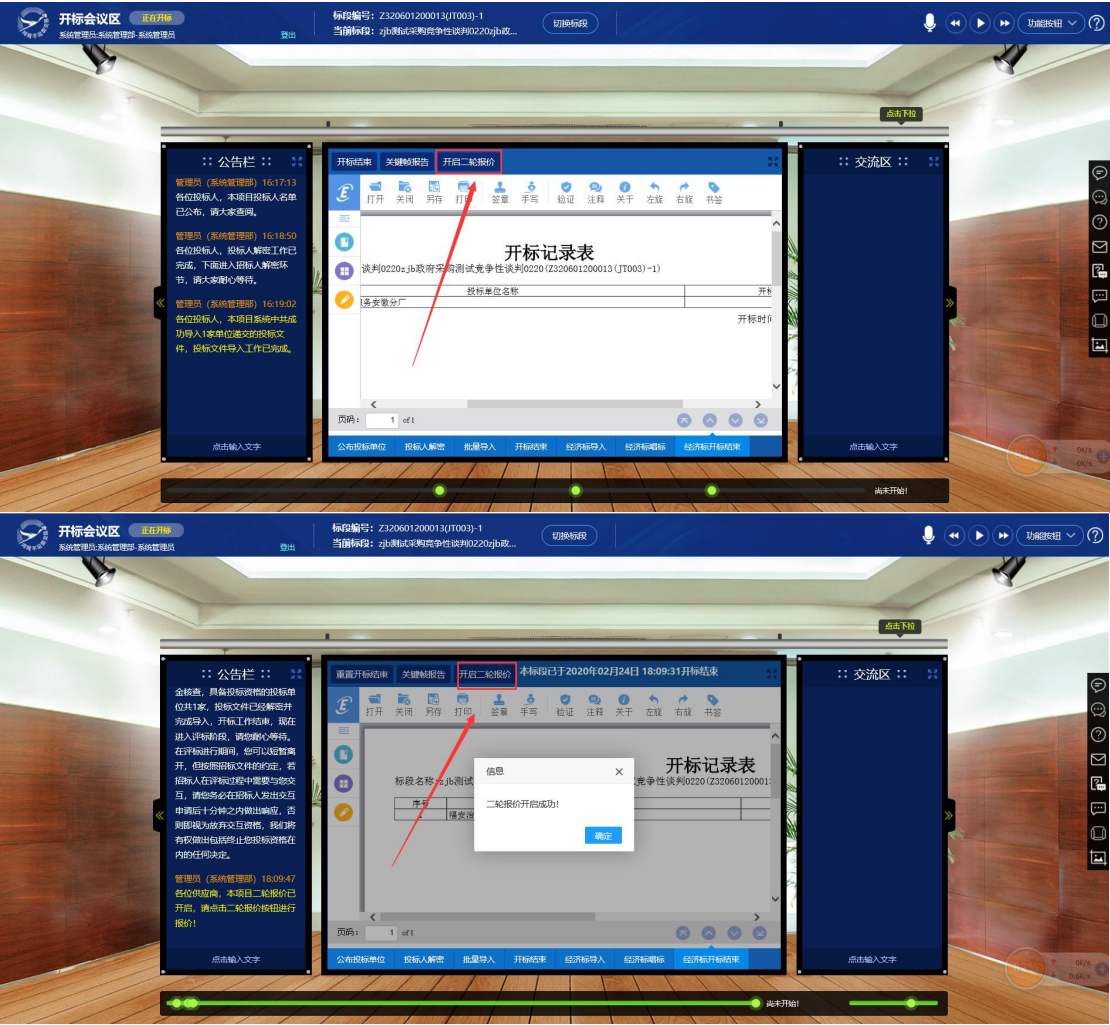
开标会议区 正在开标
系统管理员:系统管理部-系统管理员 登出
标段编号：Z320601200013(JT003)-1
当前标段：zjb测试采购竞争性谈判0220zjb政...
切换标段
功能按钮

点击下拉

公告栏
管理员（系统管理部）16:17:13
各位投标人，本项目投标人名单已公布，请大家查阅。
管理员（系统管理部）16:18:50
各位投标人，投标人解密工作已完成，下面进入招标人解密环节，请大家耐心等待。
管理员（系统管理部）16:19:02
各位投标人，本项目系统中共成功导入1家单位递交的投标文件，投标文件导入工作已完成。
点击输入文字

开标结束 关键帧报告 开启二轮报价
打开 关闭 另存 打印 签章 手写 验证 注释 关于 左旋 右旋 书签
开标记录表
谈判0220zjb政府采购测试竞争性谈判0220(Z320601200013(JT003)-1)
投标单位名称
开标
服务安徽分厂
开标时间
页码： 1 of 1
公布投标单位 投标人解密 批量导入 开标结束 经济标导入 经济标唱标 经济标开标结束

交流区
点击输入文字
尚未开始!

开标会议区 正在开标
系统管理员:系统管理部-系统管理员 登出
标段编号：Z320601200013(JT003)-1
当前标段：zjb测试采购竞争性谈判0220zjb政...
切换标段
功能按钮

点击下拉

公告栏
金核查，具备投标资格的投标单位共1家，投标文件已经解密并完成导入，开标工作结束，现在进入评标阶段，请您耐心等待。在评标进行期间，您可以短暂离开，但按照招标文件的约定，若招标人在评标过程中需要与您交互，请您务必在招标人发出交互申请后十分钟之内做出响应，否则即视为放弃交互资格，我们将有权做出包括终止您投标资格在内的任何决定。
管理员（系统管理部）18:09:47
各位供应商，本项目二轮报价已开启，请点击二轮报价按钮进行报价！
点击输入文字

重置开标结束 关键帧报告 开启二轮报价 本标段已于2020年02月24日 18:09:31开标结束
打开 关闭 另存 打印 签章 手写 验证 注释 关于 左旋 右旋 书签
开标记录表
标段名称：zjb测试 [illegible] 竞争性谈判0220(Z32060120001
序号
1 福安治
信息
二轮报价开启成功!
确定
页码： 1 of 1
公布投标单位 投标人解密 批量导入 开标结束 经济标导入 经济标唱标 经济标开标结束

交流区
点击输入文字
尚未开始!